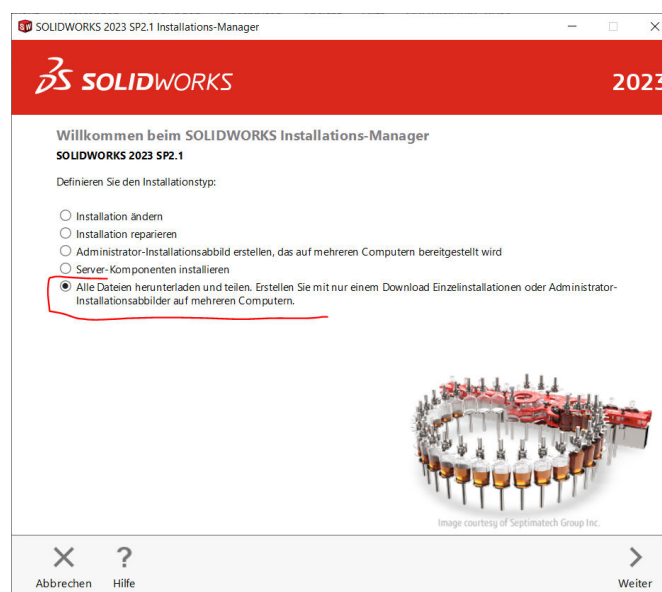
SOLIDWORKS 2023 SP2.1 Installations-Manager

SOLIDWORKS

2023

Willkommen beim SOLIDWORKS Installations-Manager
SOLIDWORKS 2023 SP2.1

Definieren Sie den Installationstyp:

Installation ändern
Installation reparieren
Administrator-Installationsabbild erstellen, das auf mehreren Computern bereitgestellt wird
Server-Komponenten installieren
Alle Dateien herunterladen und teilen. Erstellen Sie mit nur einem Download Einzelinstallationen oder Administrator-Installationsabbilder auf mehreren Computern.

Image courtesy of Septimatech Group Inc.

Abbrechen
Hilfe
Weiter